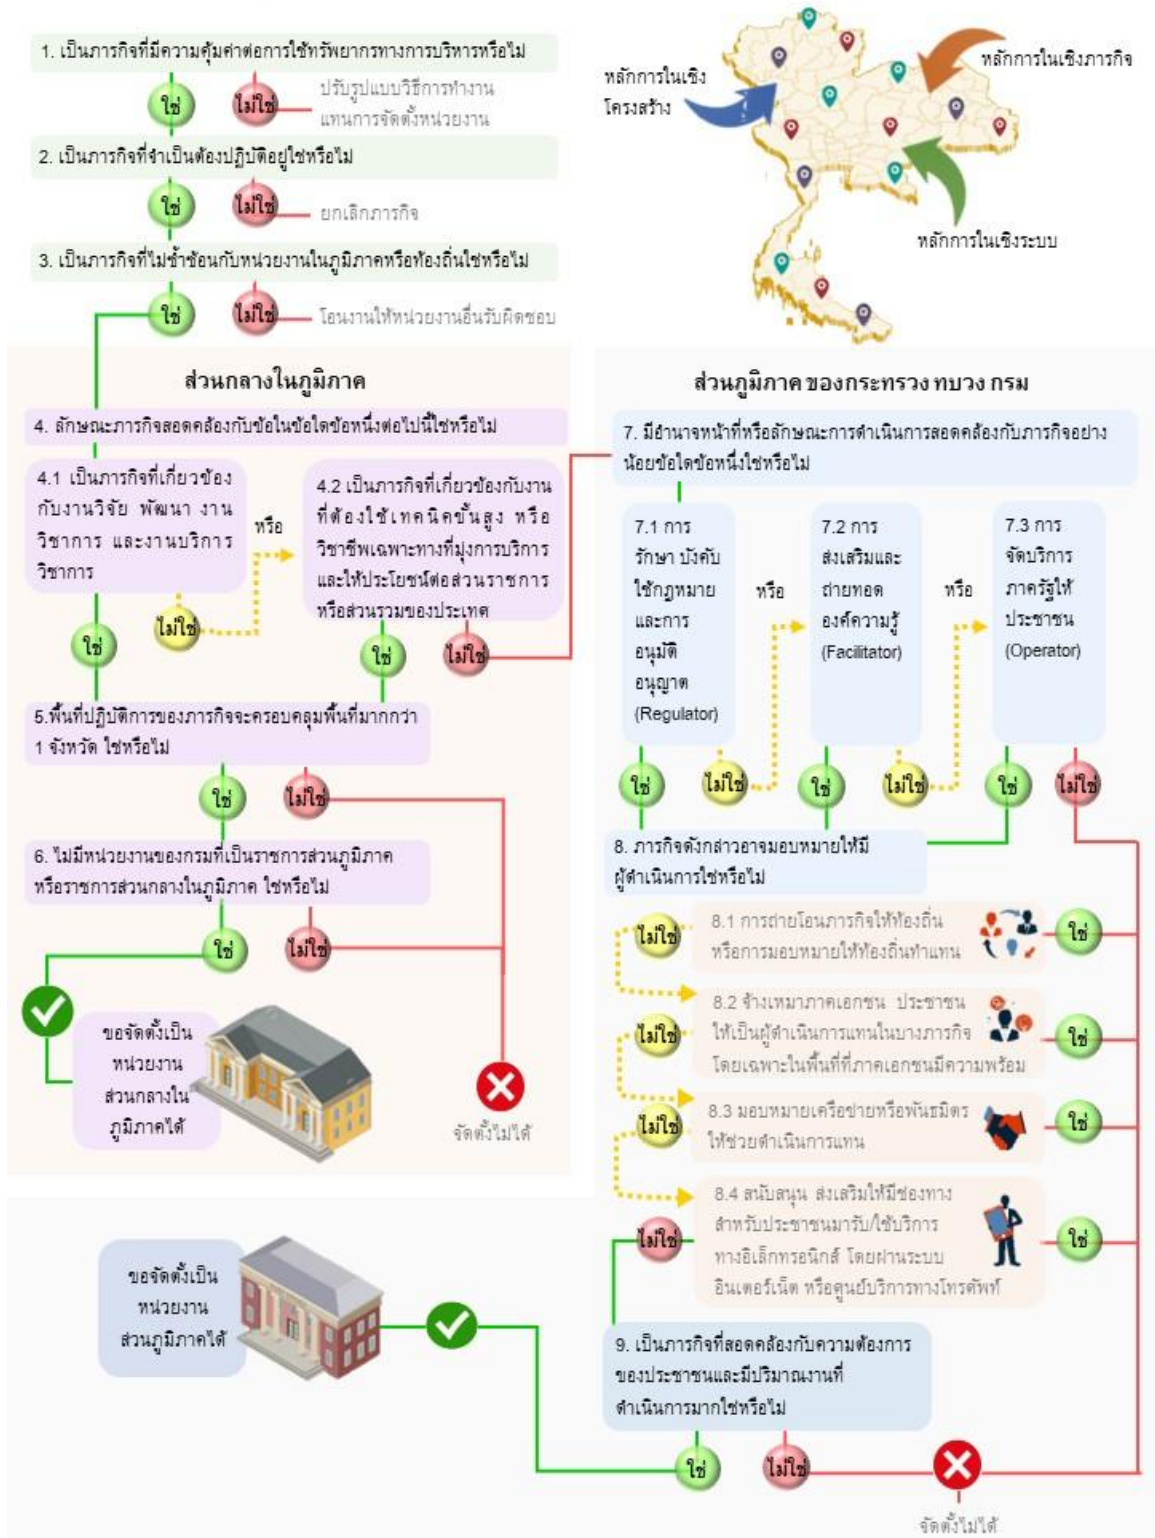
1. เป็นภารกิจที่มีความคุ้มค่าต่อการใช้ทรัพยากรทางการบริหารหรือไม่

ใช่ ไม่ใช่ ปรับรูปแบบวิธีการทำงานแทนการจัดตั้งหน่วยงาน

2. เป็นภารกิจที่จำเป็นต้องปฏิบัติอยู่ใช่หรือไม่

ใช่ ไม่ใช่ ยกเลิกภารกิจ

3. เป็นภารกิจที่ไม่ซ้ำซ้อนกับหน่วยงานในภูมิภาคหรือท้องถิ่นใช่หรือไม่

ใช่ ไม่ใช่ โอนงานให้หน่วยงานอื่นรับผิดชอบ

หลักการในเชิงโครงสร้าง

หลักการในเชิงภารกิจ

หลักการในเชิงระบบ

ส่วนกลางในภูมิภาค

4. ลักษณะภารกิจสอดคล้องกับข้อในข้อใดข้อหนึ่งต่อไปนี้ใช่หรือไม่

4.1 เป็นภารกิจที่เกี่ยวข้องกับงานวิจัย พัฒนา งานวิชาการ และงานบริการวิชาการ

หรือ

4.2 เป็นภารกิจที่เกี่ยวข้องกับงานที่ต้องใช้เทคนิคขั้นสูง หรือวิชาชีพเฉพาะทางที่มุ่งการบริการและให้ประโยชน์ต่อส่วนราชการหรือส่วนรวมของประเทศ

ไม่ใช่ ใช่ ใช่ ไม่ใช่

5.พื้นที่ปฏิบัติการของภารกิจจะครอบคลุมพื้นที่มากกว่า 1 จังหวัด ใช่หรือไม่

ใช่ ไม่ใช่

6. ไม่มีหน่วยงานของกรมที่เป็นราชการส่วนภูมิภาค หรือราชการส่วนกลางในภูมิภาค ใช่หรือไม่

ใช่ ไม่ใช่

ขอจัดตั้งเป็นหน่วยงานส่วนกลางในภูมิภาคได้

จัดตั้งไม่ได้

ส่วนภูมิภาค ของกระทรวง ทบวง กรม

7. มีอำนาจหน้าที่หรือลักษณะการดำเนินการสอดคล้องกับภารกิจอย่างน้อยข้อใดข้อหนึ่งใช่หรือไม่

7.1 การรักษา บังคับใช้กฎหมาย และการอนุมัติ อนุญาต (Regulator)

หรือ

7.2 การส่งเสริมและถ่ายทอดองค์ความรู้ (Facilitator)

หรือ

7.3 การจัดบริการภาครัฐให้ประชาชน (Operator)

ใช่ ไม่ใช่ ใช่ ไม่ใช่ ใช่ ไม่ใช่

8. ภารกิจดังกล่าวอาจมอบหมายให้มีผู้ดำเนินการใช่หรือไม่

ไม่ใช่ 8.1 การถ่ายโอนภารกิจให้ท้องถิ่น หรือการมอบหมายให้ท้องถิ่นทำแทน ใช่

ไม่ใช่ 8.2 จ้างเหมาภาคเอกชน ประชาชน ให้เป็นผู้ดำเนินการแทนในบางภารกิจ โดยเฉพาะในพื้นที่ที่ภาคเอกชนมีความพร้อม ใช่

ไม่ใช่ 8.3 มอบหมายเครือข่ายหรือพันธมิตรให้ช่วยดำเนินการแทน ใช่

ไม่ใช่ 8.4 สนับสนุน ส่งเสริมให้มีช่องทางสำหรับประชาชนมารับ/ใช้บริการทางอิเล็กทรอนิกส์ โดยผ่านระบบอินเตอร์เน็ต หรือศูนย์บริการทางโทรศัพท์ ใช่

ขอจัดตั้งเป็นหน่วยงานส่วนภูมิภาคได้

9. เป็นภารกิจที่สอดคล้องกับความต้องการของประชาชนและมีปริมาณงานที่ดำเนินการมากใช่หรือไม่

ใช่ ไม่ใช่

จัดตั้งไม่ได้